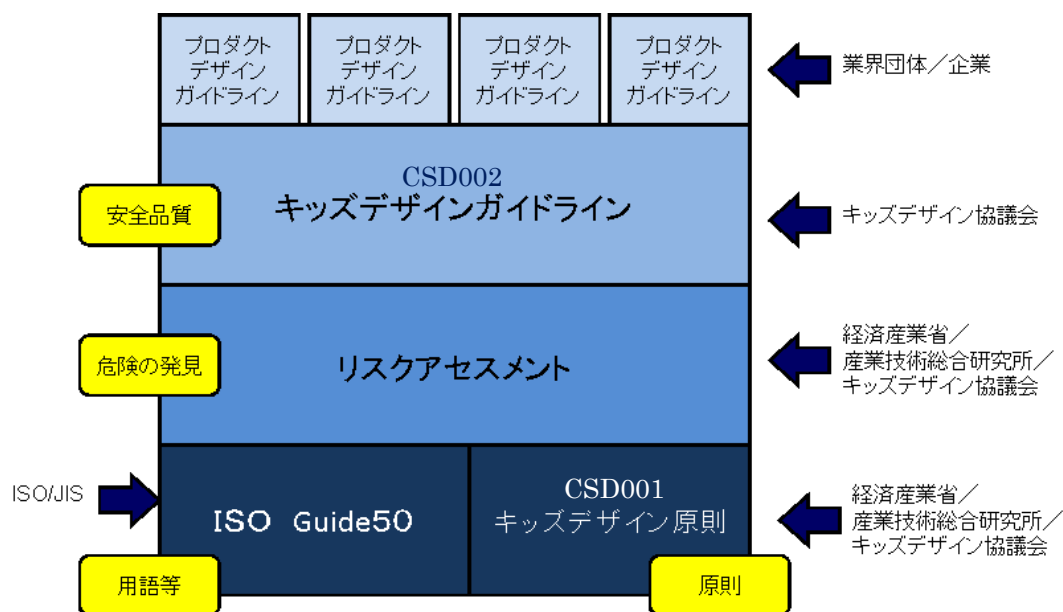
プロダクト デザイン ガイドライン

プロダクト デザイン ガイドライン

プロダクト デザイン ガイドライン

プロダクト デザイン ガイドライン

業界団体／企業

CSD002
キッズデザインガイドライン

安全品質

キッズデザイン協議会

リスクアセスメント

危険の発見

経済産業省／産業技術総合研究所／キッズデザイン協議会

ISO/JIS

ISO Guide50

CSD001
キッズデザイン原則

経済産業省／産業技術総合研究所／キッズデザイン協議会

用語等

原則